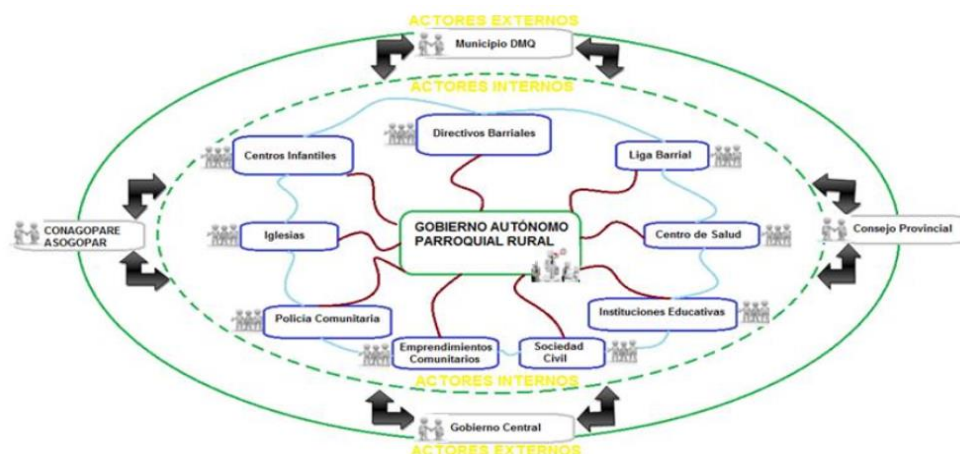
ACTORES EXTERNOS

Municipio DMQ

ACTORES INTERNOS

Directivos Barriales

Centros Infantiles

Liga Barrial

CONAGOPARE
ASOGOPAR

Iglesias

GOBIERNO AUTÓNOMO PARROQUIAL RURAL

Centro de Salud

Consejo Provincial

Policia Comunitaria

Instituciones Educativas

Emprendimientos Comunitarios

Sociedad Civil

ACTORES INTERNOS

Gobierno Central

ACTORES EXTERNOS